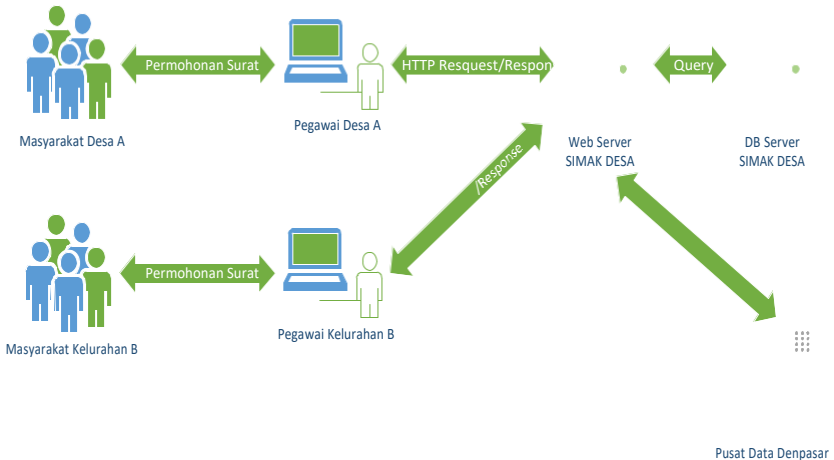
Masyarakat Desa A

Permohonan Surat

Pegawai Desa A

HTTP Resquest/Respon

Query

Web Server
SIMAK DESA

DB Server
SIMAK DESA

/Response

Masyarakat Kelurahan B

Permohonan Surat

Pegawai Kelurahan B

Pusat Data Denpasar